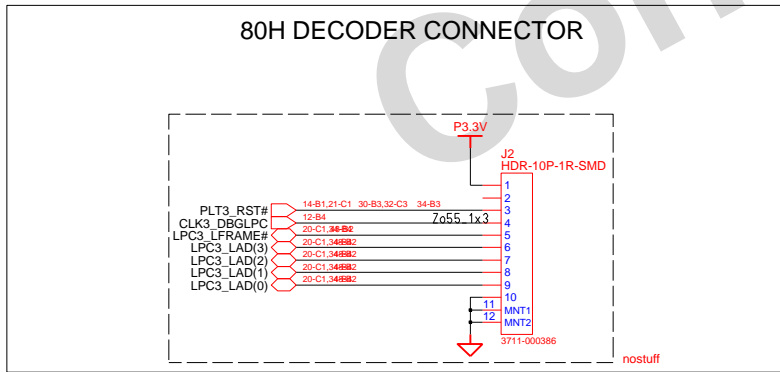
80H DECODER CONNECTOR

Con

P3.3V

J2
HDR-10P-1R-SMD

PLT3_RST#
CLK3_DBGLPC
LPC3_LFRAME#
LPC3_LAD(3)
LPC3_LAD(2)
LPC3_LAD(1)
LPC3_LAD(0)

14-B1,21-C1 30-B3,32-C3 34-B3
12-B4
20-C1,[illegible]
20-C1,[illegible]
20-C1,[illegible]
20-C1,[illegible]
20-C1,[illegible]

Zo55_1x3

1
2
3
4
5
6
7
8
9
10
11 MNT1
12 MNT2

3711-000386

nostuff